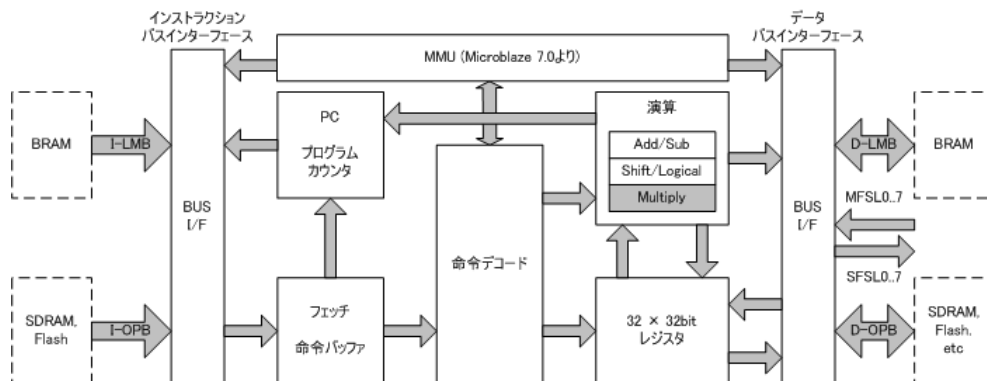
インストラクション
バスインターフェース

データ
バスインターフェース

MMU (Microblaze 7.0より)

BRAM

I-LMB

BUS
I/F

PC

プログラム
カウンタ

演算

Add/Sub

Shift/Logical

Multiply

命令デコード

BUS
I/F

D-LMB

BRAM

MFSL0..7

SFSL0..7

SDRAM,
Flash

I-OPB

フェッチ

命令バッファ

32 × 32bit
レジスタ

D-OPB

SDRAM,
Flash,
etc